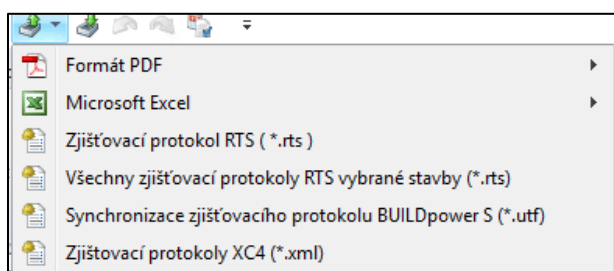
Formát PDF

Microsoft Excel

Zjišťovací protokol RTS ( *.rts )

Všechny zjišťovací protokoly RTS vybrané stavby (*.rts)

Synchronizace zjišťovacího protokolu BUILDpower S (*.utf)

Zjišťovací protokoly XC4 (*.xml)